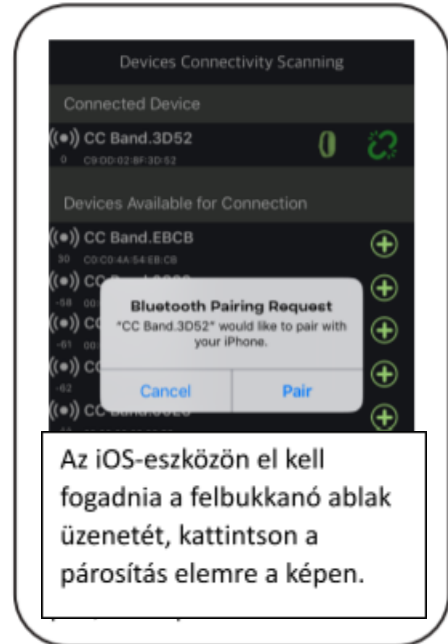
Devices Connectivity Scanning

Connected Device

CC Band.3D52
0 C9:DD:02:8F:3D:52

0

Devices Available for Connection

CC Band.EBCB
30 C0:C0:4A:54:EB:CB

CC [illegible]
-58 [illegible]

CC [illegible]
-61 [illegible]

CC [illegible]
-62

CC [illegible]
-55 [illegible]

Bluetooth Pairing Request
"CC Band.3D52" would like to pair with your iPhone.

Cancel
Pair

Az iOS-eszközön el kell fogadnia a felbukkanó ablak üzenetét, kattintson a párosítás elemre a képen.